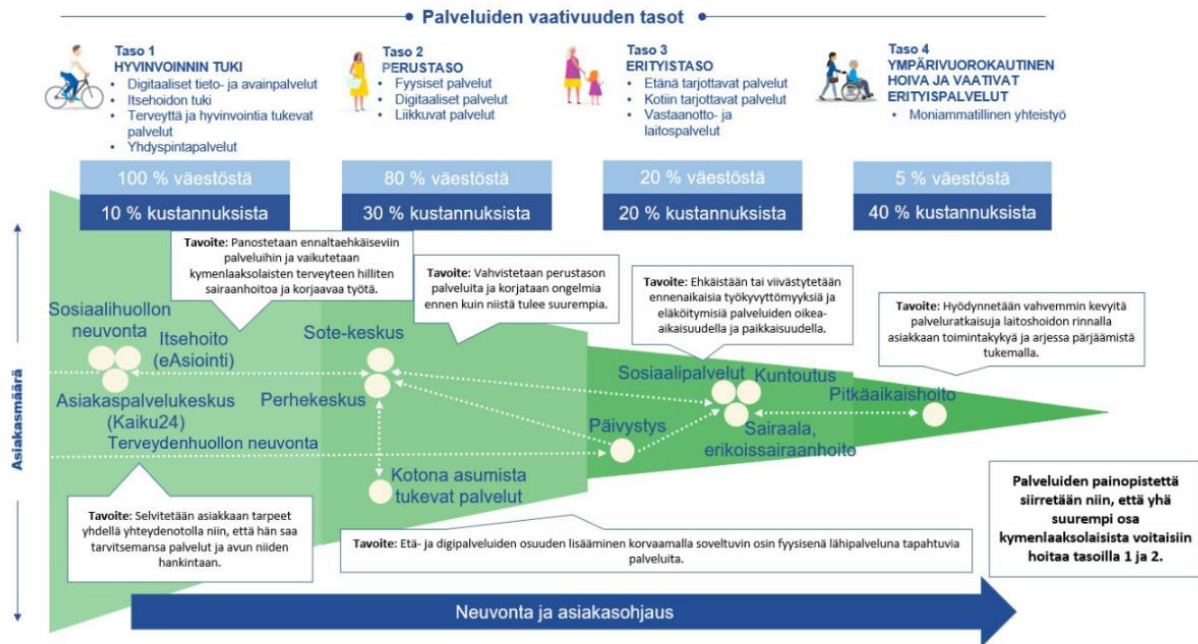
Palveluiden vaativuuden tasot

Taso 1
HYVINVOINNIN TUKI
• Digitaaliset tieto- ja avainpalvelut
• Itsehoidon tuki
• Terveyttä ja hyvinvointia tukevat palvelut
• Yhdyspintapalvelut

Taso 2
PERUSTASO
• Fyysiset palvelut
• Digitaaliset palvelut
• Liikkuvat palvelut

Taso 3
ERITYISTASO
• Etänä tarjottavat palvelut
• Kotiin tarjottavat palvelut
• Vastaanotto- ja laitospalvelut

Taso 4
YMPÄRIVUOROKAUTINEN HOIVA JA VAATIVAT ERITYISPALVELUT
• Moniammatillinen yhteistyö

100 % väestöstä
10 % kustannuksista

80 % väestöstä
30 % kustannuksista

20 % väestöstä
20 % kustannuksista

5 % väestöstä
40 % kustannuksista

Tavoite: Panostetaan ennaltaehkäiseviin palveluihin ja vaikutetaan kymenlaaksolaisten terveyteen hilliten sairaanhoitoa ja korjaavaa työtä.

Tavoite: Vahvistetaan perustason palveluita ja korjataan ongelmia ennen kuin niistä tulee suurempia.

Tavoite: Ehkäistään tai viivästytetään ennenaikaisia työkyvyttömyyksiä ja eläköitymisiä palveluiden oikea-aikaisuudella ja paikkaisuudella.

Tavoite: Hyödynnetään vahvemmin kevyitä palveluratkaisuja laitoshoidon rinnalla asiakkaan toimintakykyä ja arjessa pärjäämistä tukemalla.

Asiakasmäärä

Sosiaalihuollon neuvonta
Itsehoito (eAsiointi)
Asiakaspalvelukeskus (Kaiku24)
Terveydenhuollon neuvonta
Sote-keskus
Perhekeskus
Kotona asumista tukevat palvelut
Päivystys
Sosiaalipalvelut
Kuntoutus
Sairaala, erikoissairaanhoito
Pitkäaikaishoito

Tavoite: Selvitetään asiakkaan tarpeet yhdellä yhteydenotolla niin, että hän saa tarvitsemansa palvelut ja avun niiden hankintaan.

Tavoite: Etä- ja digipalveluiden osuuden lisääminen korvaamalla soveltuvin osin fyysisenä lähipalveluna tapahtuvia palveluita.

Palveluiden painopistettä siirretään niin, että yhä suurempi osa kymenlaaksolaisista voitaisiin hoitaa tasoilla 1 ja 2.

Neuvonta ja asiakasohjaus